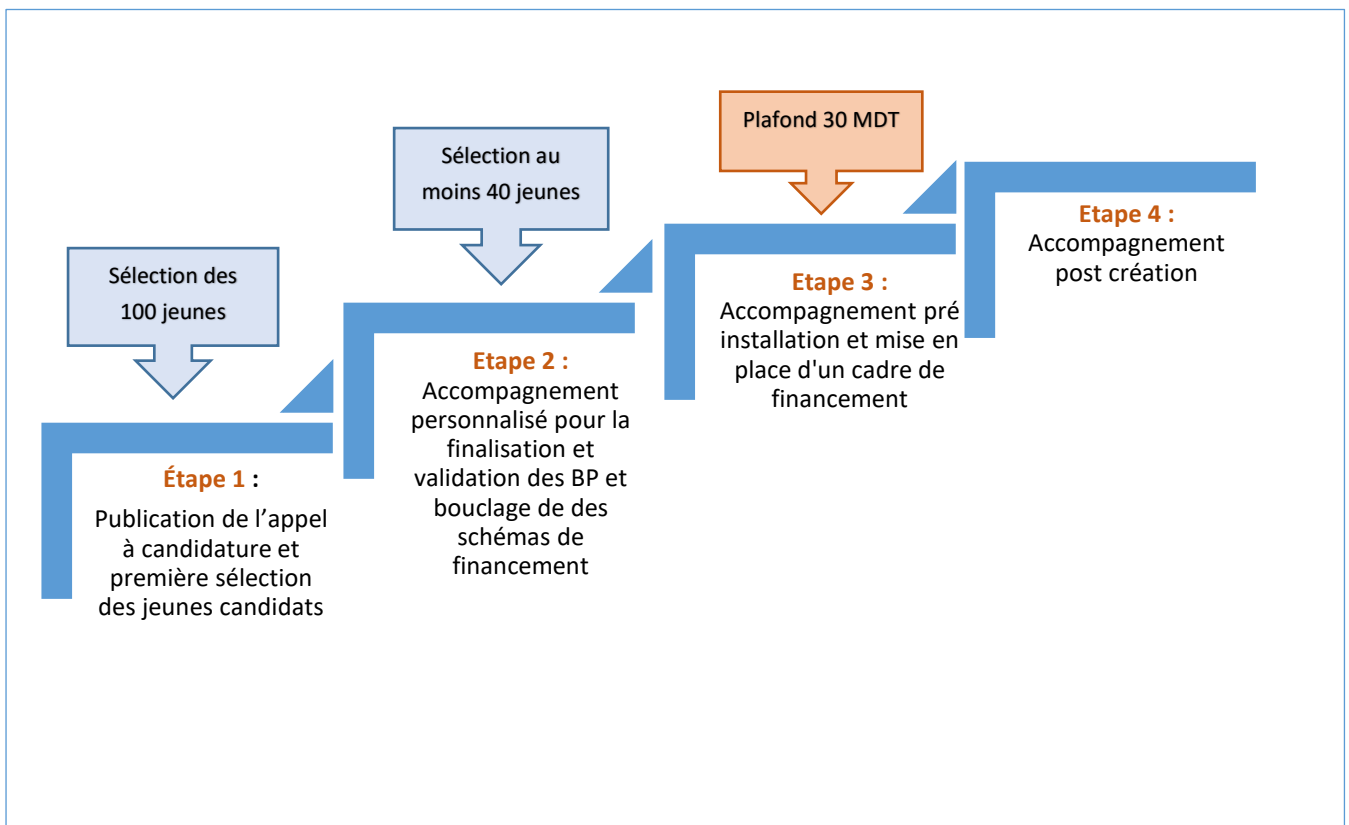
Sélection des 100 jeunes

Étape 1 :

Publication de l’appel à candidature et première sélection des jeunes candidats

Sélection au moins 40 jeunes

Etape 2 :

Accompagnement personnalisé pour la finalisation et validation des BP et bouclage de des schémas de financement

Plafond 30 MDT

Etape 3 :

Accompagnement pré installation et mise en place d'un cadre de financement

Etape 4 :

Accompagnement post création